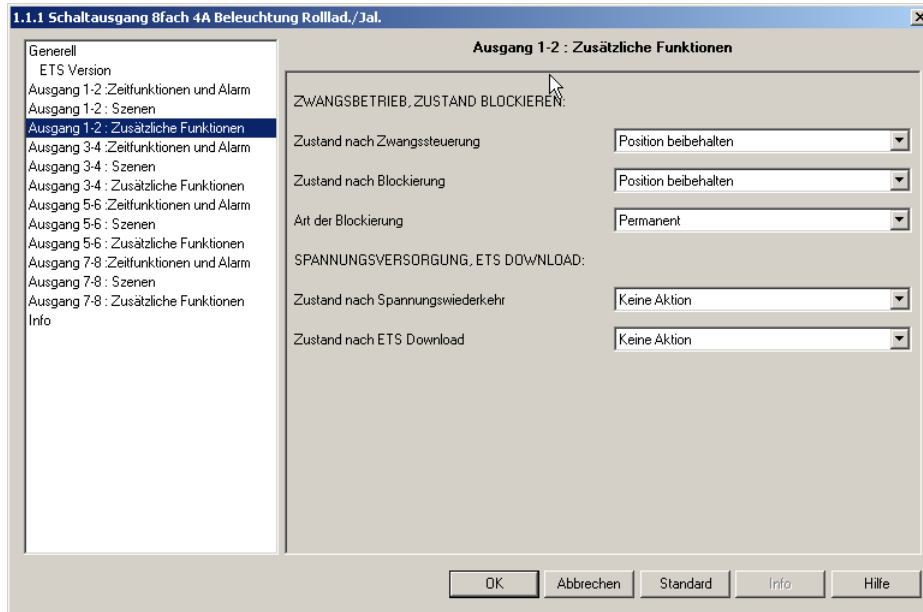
1.1.1 Schaltausgang 8fach 4A Beleuchtung Rolllad./Jal.

Generell
ETS Version
Ausgang 1-2 :Zeitfunktionen und Alarm
Ausgang 1-2 : Szenen
Ausgang 1-2 : Zusätzliche Funktionen
Ausgang 3-4 :Zeitfunktionen und Alarm
Ausgang 3-4 : Szenen
Ausgang 3-4 : Zusätzliche Funktionen
Ausgang 5-6 :Zeitfunktionen und Alarm
Ausgang 5-6 : Szenen
Ausgang 5-6 : Zusätzliche Funktionen
Ausgang 7-8 :Zeitfunktionen und Alarm
Ausgang 7-8 : Szenen
Ausgang 7-8 : Zusätzliche Funktionen
Info

Ausgang 1-2 : Zusätzliche Funktionen

ZWANGSBETRIEB, ZUSTAND BLOCKIEREN:

Zustand nach Zwangssteuerung | Position beibehalten

Zustand nach Blockierung | Position beibehalten

Art der Blockierung | Permanent

SPANNUNGSVERSORGUNG, ETS DOWNLOAD:

Zustand nach Spannungswiederkehr | Keine Aktion

Zustand nach ETS Download | Keine Aktion

OK | Abbrechen | Standard | Info | Hilfe